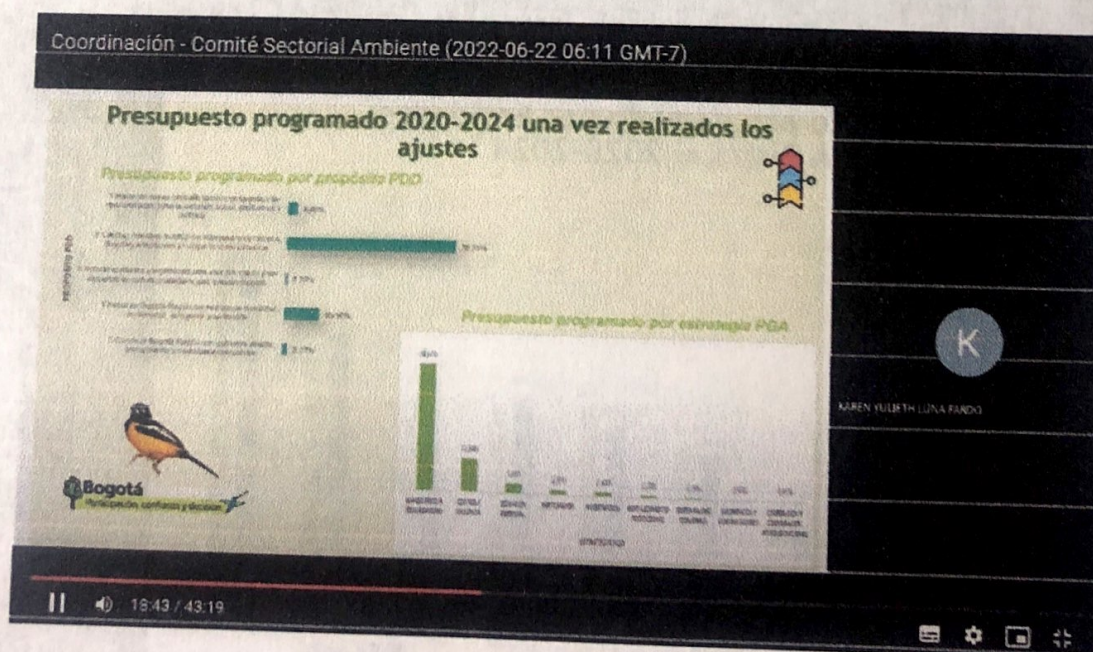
Coordinación - Comité Sectorial Ambiente (2022-06-22 06:11 GMT-7)

Presupuesto programado 2020-2024 una vez realizados los ajustes

Presupuesto programado por propósito PDD

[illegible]

Presupuesto programado por estrategia PGA

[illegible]

Bogotá

K

KAREN YULIETH LUNA PARDO

18:43 / 43:19